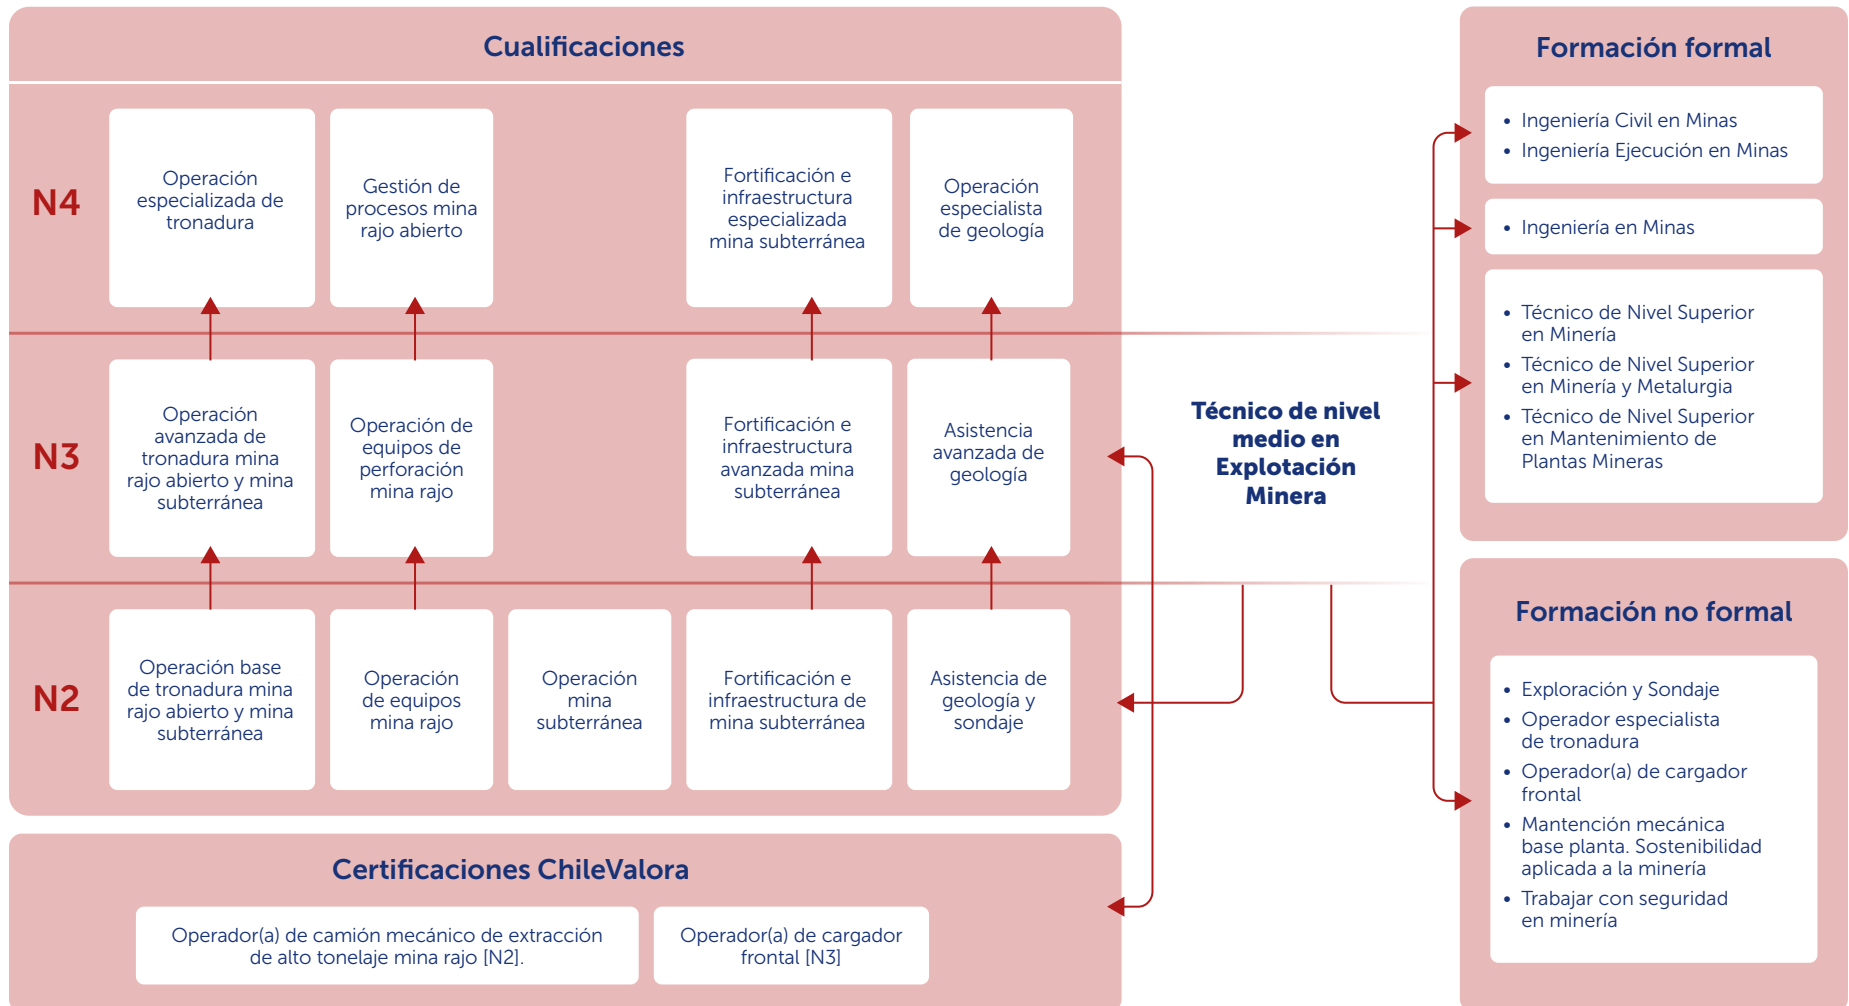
Cualificaciones

N4

Operación especializada de tronadura

Gestión de procesos mina rajo abierto

Fortificación e infraestructura especializada mina subterránea

Operación especialista de geología

N3

Operación avanzada de tronadura mina rajo abierto y mina subterránea

Operación de equipos de perforación mina rajo

Fortificación e infraestructura avanzada mina subterránea

Asistencia avanzada de geología

N2

Operación base de tronadura mina rajo abierto y mina subterránea

Operación de equipos mina rajo

Operación mina subterránea

Fortificación e infraestructura de mina subterránea

Asistencia de geología y sondaje

Técnico de nivel medio en Explotación Minera

Certificaciones ChileValora

Operador(a) de camión mecánico de extracción de alto tonelaje mina rajo [N2].

Operador(a) de cargador frontal [N3]

Formación formal

• Ingeniería Civil en Minas
• Ingeniería Ejecución en Minas

• Ingeniería en Minas

• Técnico de Nivel Superior en Minería
• Técnico de Nivel Superior en Minería y Metalurgia
• Técnico de Nivel Superior en Mantenimiento de Plantas Mineras

Formación no formal

• Exploración y Sondaje
• Operador especialista de tronadura
• Operador(a) de cargador frontal
• Mantención mecánica base planta. Sostenibilidad aplicada a la minería
• Trabajar con seguridad en minería